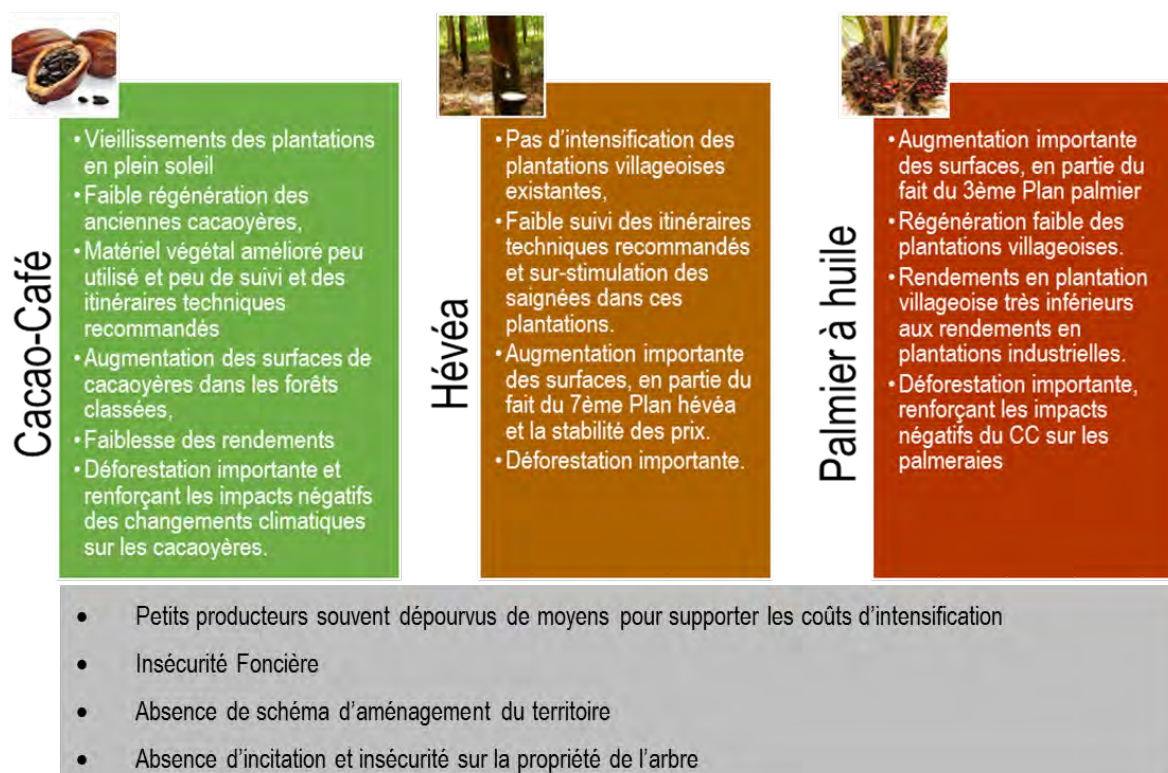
Cacao-Café

• Vieillissements des plantations en plein soleil
• Faible régénération des anciennes cacaoyères,
• Matériel végétal amélioré peu utilisé et peu de suivi et des itinéraires techniques recommandés
• Augmentation des surfaces de cacaoyères dans les forêts classées,
• Faiblesse des rendements
• Déforestation importante et renforçant les impacts négatifs des changements climatiques sur les cacaoyères.

Hévéa

• Pas d'intensification des plantations villageoises existantes,
• Faible suivi des itinéraires techniques recommandés et sur-stimulation des saignées dans ces plantations.
• Augmentation importante des surfaces, en partie du fait du 7ème Plan hévéa et la stabilité des prix.
• Déforestation importante.

Palmier à huile

• Augmentation importante des surfaces, en partie du fait du 3ème Plan palmier
• Régénération faible des plantations villageoises.
• Rendements en plantation villageoise très inférieurs aux rendements en plantations industrielles.
• Déforestation importante, renforçant les impacts négatifs du CC sur les palmeraies

• Petits producteurs souvent dépourvus de moyens pour supporter les coûts d'intensification
• Insécurité Foncière
• Absence de schéma d'aménagement du territoire
• Absence d'incitation et insécurité sur la propriété de l'arbre